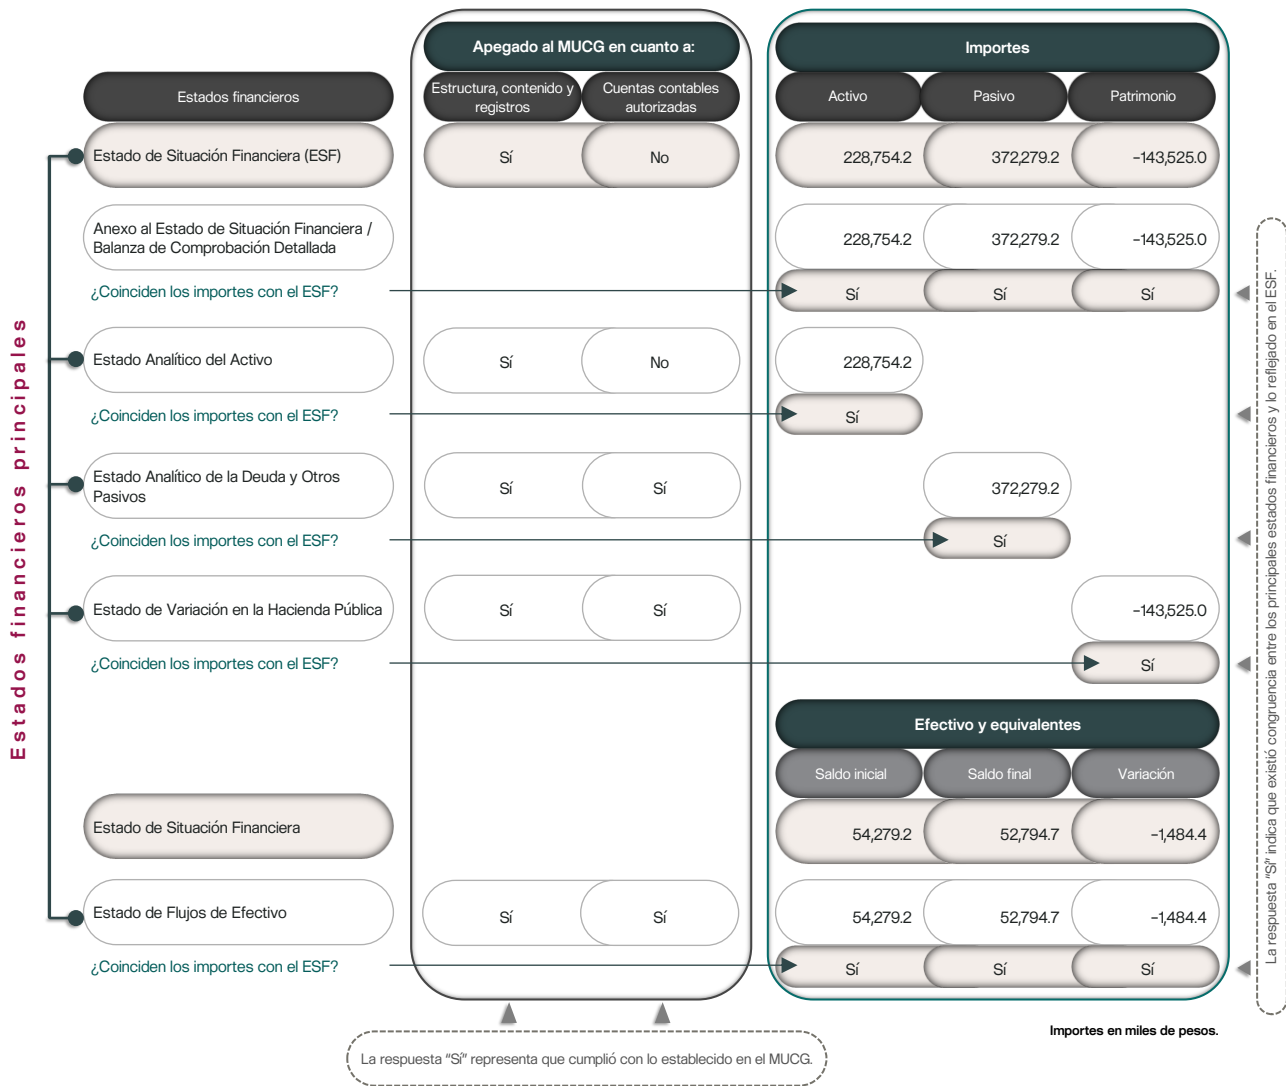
Estados financieros principales

| Estados financieros | Apegado al MUCG en cuanto a: Estructura, contenido y registros | Cuentas contables autorizadas | Importes: Activo | Pasivo | Patrimonio |
|---|---|---|---|---|---|
| Estado de Situación Financiera (ESF) | Sí | No | 228,754.2 | 372,279.2 | -143,525.0 |
| Anexo al Estado de Situación Financiera / Balanza de Comprobación Detallada | | | 228,754.2 | 372,279.2 | -143,525.0 |
| ¿Coinciden los importes con el ESF? | | | Sí | Sí | Sí |
| Estado Analítico del Activo | Sí | No | 228,754.2 | | |
| ¿Coinciden los importes con el ESF? | | | Sí | | |
| Estado Analítico de la Deuda y Otros Pasivos | Sí | Sí | | 372,279.2 | |
| ¿Coinciden los importes con el ESF? | | | | Sí | |
| Estado de Variación en la Hacienda Pública | Sí | Sí | | | -143,525.0 |
| ¿Coinciden los importes con el ESF? | | | | | Sí |

Efectivo y equivalentes

| | | | Saldo inicial | Saldo final | Variación |
|---|---|---|---|---|---|
| Estado de Situación Financiera | | | 54,279.2 | 52,794.7 | -1,484.4 |
| Estado de Flujos de Efectivo | Sí | Sí | 54,279.2 | 52,794.7 | -1,484.4 |
| ¿Coinciden los importes con el ESF? | | | Sí | Sí | Sí |

La respuesta "Sí" indica que existió congruencia entre los principales estados financieros y lo reflejado en el ESF.

La respuesta "Sí" representa que cumplió con lo establecido en el MUCG.

Importes en miles de pesos.